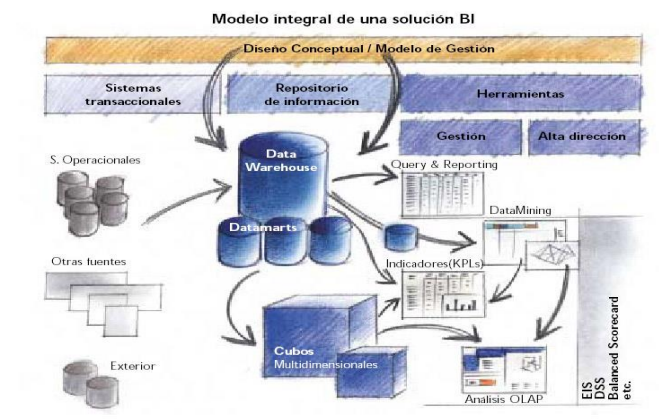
Modelo integral de una solución BI

Diseño Conceptual / Modelo de Gestión

Sistemas transaccionales

Repositorio de información

Herramientas

Gestión

Alta dirección

S. Operacionales

Data Warehouse

Query & Reporting

Datamarts

DataMining

Otras fuentes

Indicadores(KPIs)

Cubos Multidimensionales

Exterior

Analisis OLAP

EIS
DSS
Balanced Scorecard
etc.